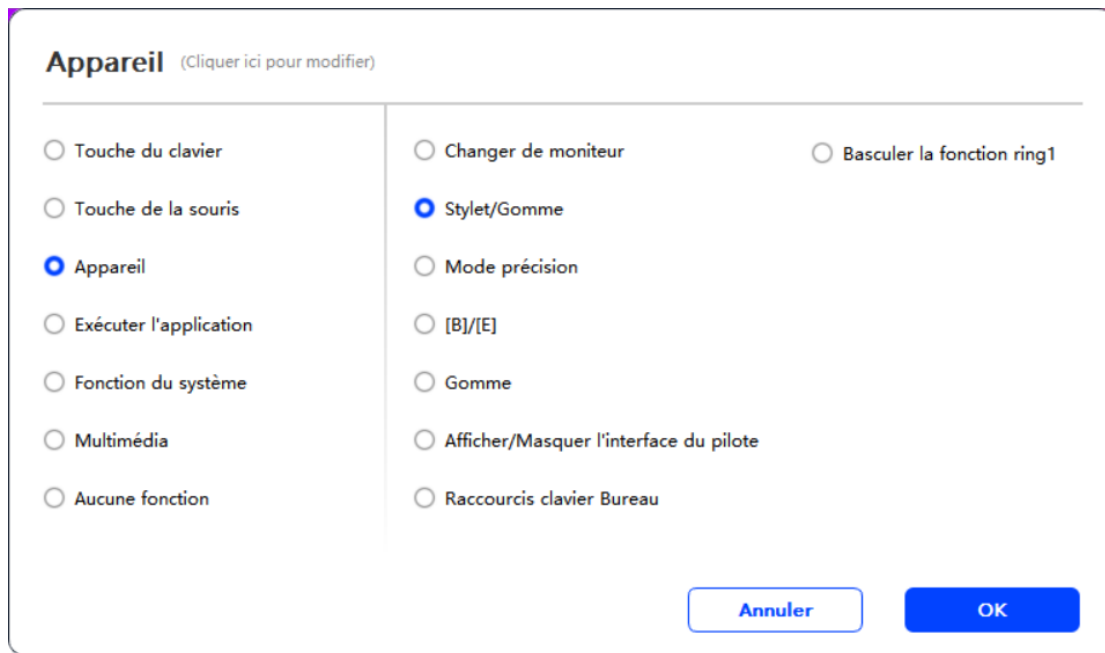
Appareil (Cliquer ici pour modifier)

Touche du clavier
Touche de la souris
Appareil
Exécuter l'application
Fonction du système
Multimédia
Aucune fonction

Changer de moniteur
Stylet/Gomme
Mode précision
[B]/[E]
Gomme
Afficher/Masquer l'interface du pilote
Raccourcis clavier Bureau

Basculer la fonction ring1

Annuler
OK